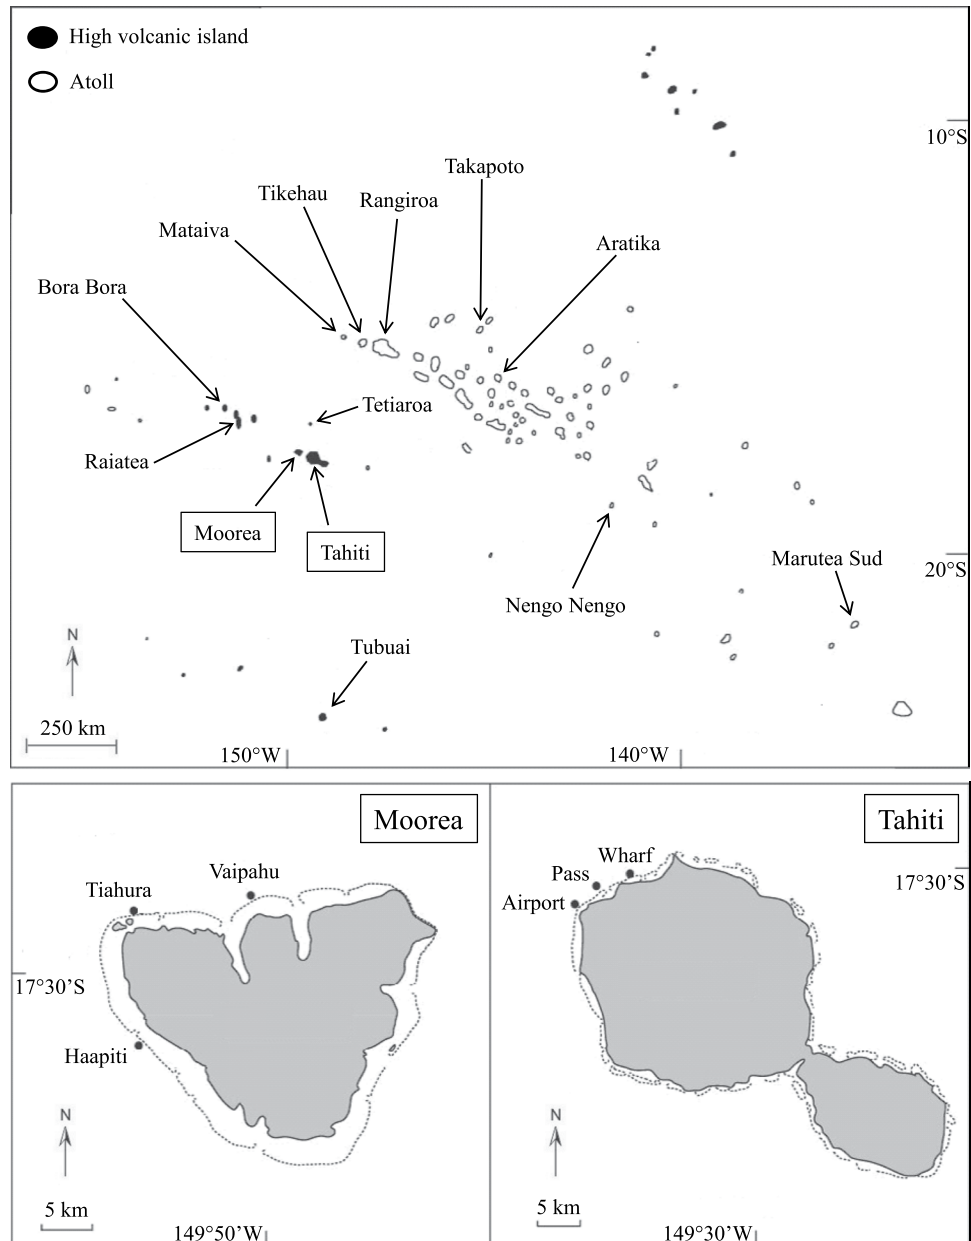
High volcanic island

Atoll

10°S

Takapoto

Tikehau

Rangiroa

Mataiva

Aratika

Bora Bora

Tetiaroa

Raiatea

Moorea

Tahiti

Marutea Sud

20°S

Nengo Nengo

N

Tubuai

250 km

150°W

140°W

Moorea

Vaipahu

Tiahura

17°30'S

Haapiti

N

5 km

149°50'W

Tahiti

Wharf

Pass

17°30'S

Airport

N

5 km

149°30'W